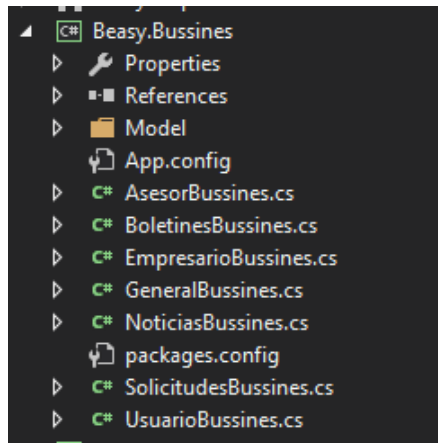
C# Beasy.Bussines
Properties
References
Model
App.config
C# AsesorBussines.cs
C# BoletinesBussines.cs
C# EmpresarioBussines.cs
C# GeneralBussines.cs
C# NoticiasBussines.cs
packages.config
C# SolicitudesBussines.cs
C# UsuarioBussines.cs